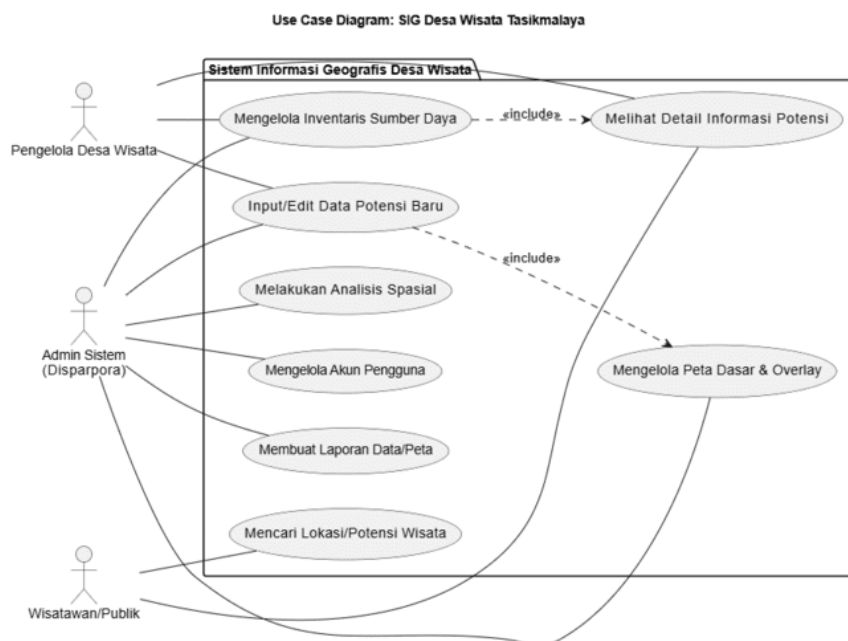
Use Case Diagram: SIG Desa Wisata Tasikmalaya

Sistem Informasi Geografis Desa Wisata

Pengelola Desa Wisata

Mengelola Inventaris Sumber Daya

«include»

Melihat Detail Informasi Potensi

Input/Edit Data Potensi Baru

«include»

Melakukan Analisis Spasial

Admin Sistem (Disparpora)

Mengelola Akun Pengguna

Mengelola Peta Dasar & Overlay

Membuat Laporan Data/Peta

Mencari Lokasi/Potensi Wisata

Wisatawan/Publik